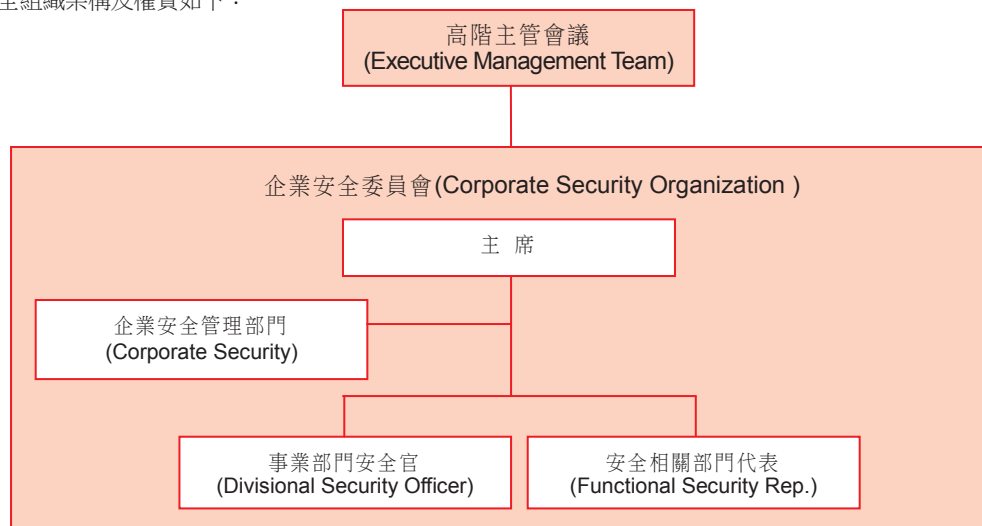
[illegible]組織架構及權責如下：

高階主管會議
(Executive Management Team)

企業安全委員會(Corporate Security Organization )

主 席

企業安全管理部門
(Corporate Security)

事業部門安全官
(Divisional Security Officer)

安全相關部門代表
(Functional Security Rep.)